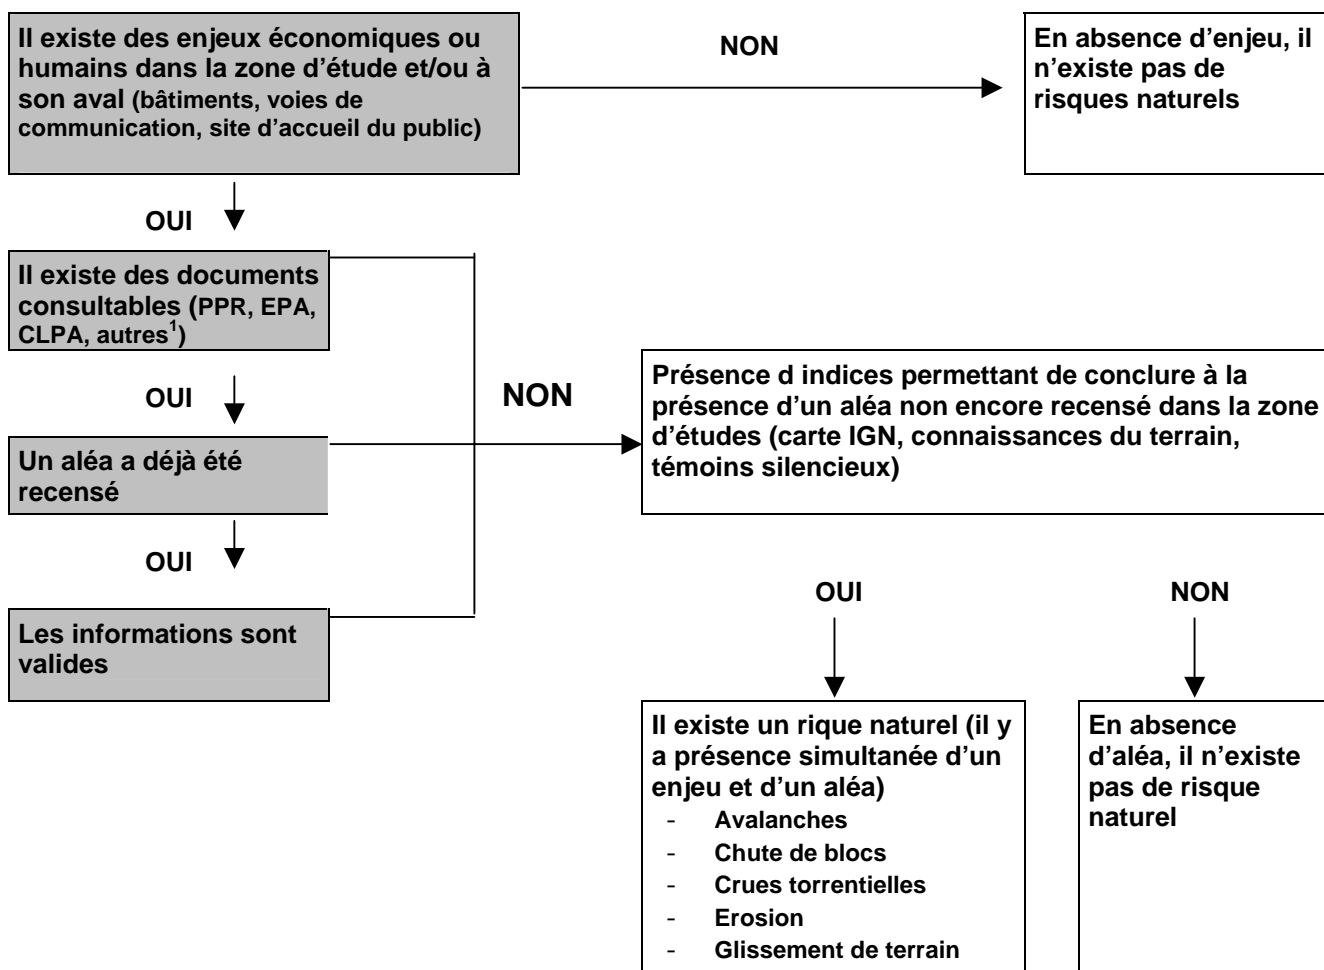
Il existe des enjeux économiques ou humains dans la zone d'étude et/ou à son aval (bâtiments, voies de communication, site d'accueil du public)

NON

En absence d'enjeu, il n'existe pas de risques naturels

OUI

Il existe des documents consultables (PPR, EPA, CLPA, autres$^1$)

OUI

Un aléa a déjà été recensé

OUI

Les informations sont valides

NON

Présence d indices permettant de conclure à la présence d'un aléa non encore recensé dans la zone d'études (carte IGN, connaissances du terrain, témoins silencieux)

OUI

NON

Il existe un rique naturel (il y a présence simultanée d'un enjeu et d'un aléa)
- Avalanches
- Chute de blocs
- Crues torrentielles
- Erosion
- Glissement de terrain

En absence d'aléa, il n'existe pas de risque naturel